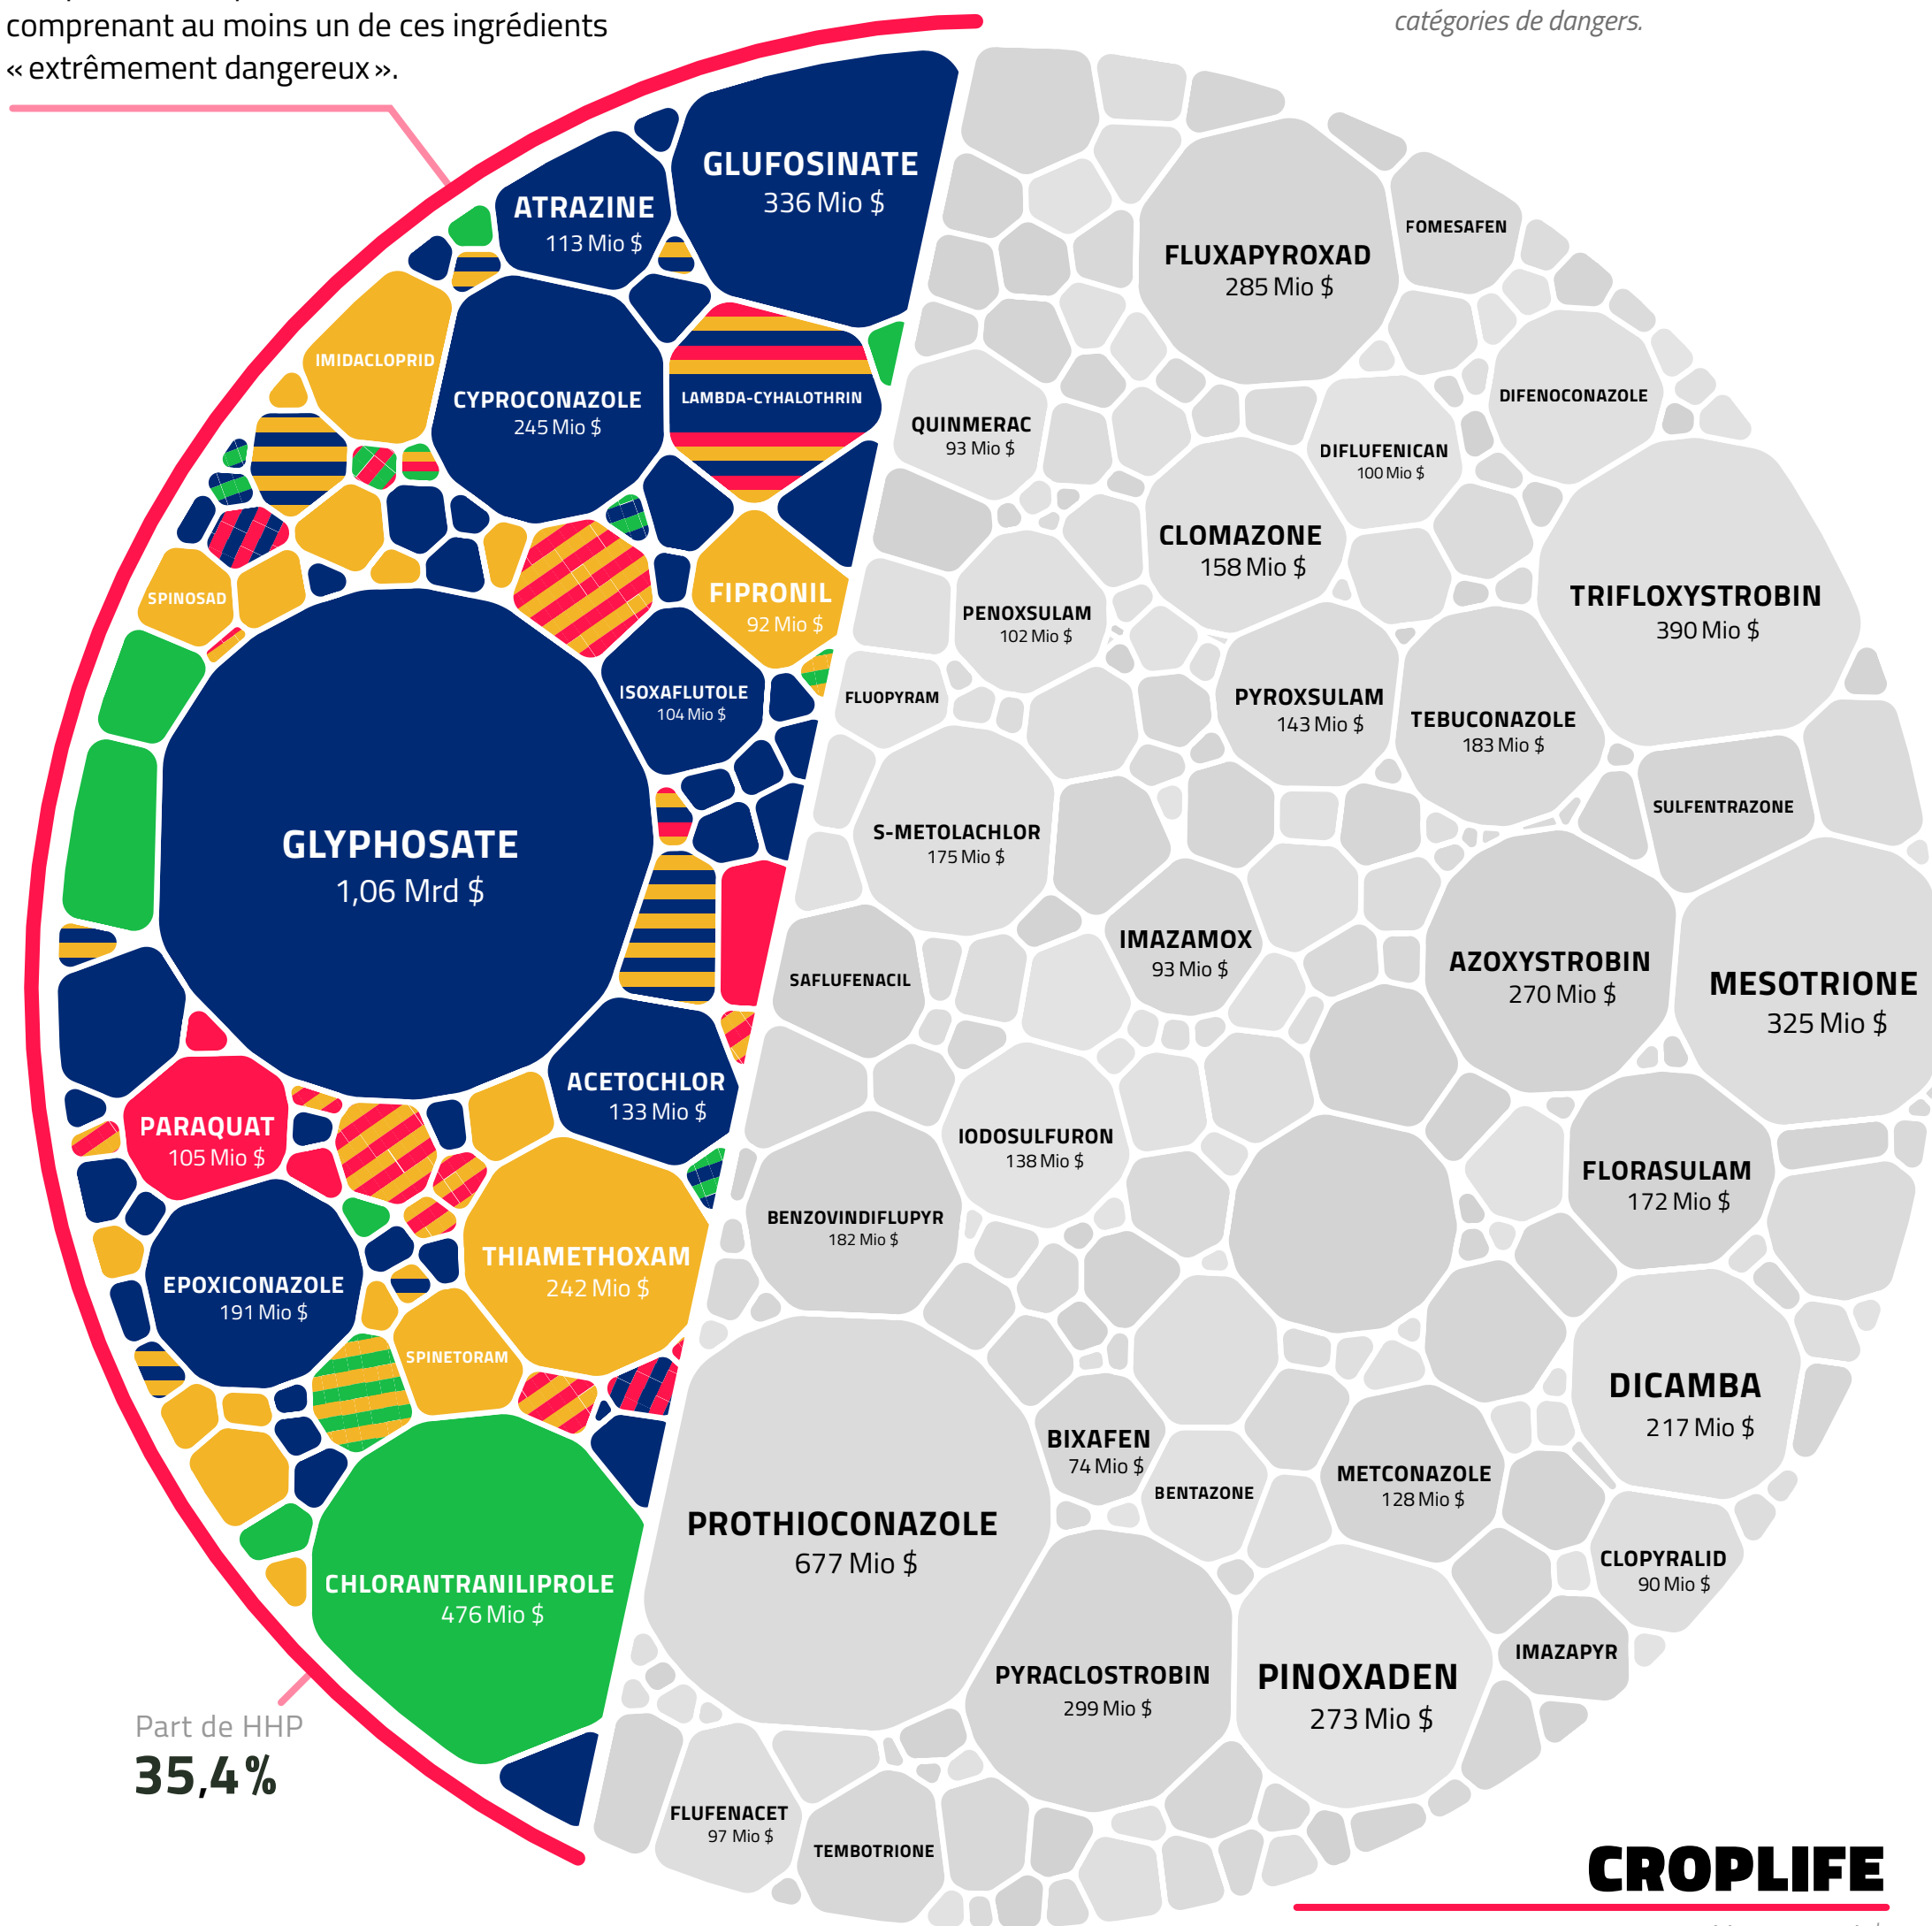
comprenant au moins un de ces ingrédients « extrêmement dangereux ».

catégories de dangers.

GLUFOSINATE
336 Mio $

ATRAZINE
113 Mio $

IMIDACLOPRID

CYPROCONAZOLE
245 Mio $

LAMBDA-CYHALOTHRIN

SPINOSAD

FIPRONIL
92 Mio $

ISOXAFLUTOLE
104 Mio $

GLYPHOSATE
1,06 Mrd $

ACETOCHLOR
133 Mio $

PARAQUAT
105 Mio $

EPOXICONAZOLE
191 Mio $

THIAMETHOXAM
242 Mio $

SPINETORAM

CHLORANTRANILIPROLE
476 Mio $

Part de HHP
35,4 %

FLUXAPYROXAD
285 Mio $

FOMESAFEN

DIFENOCONAZOLE

QUINMERAC
93 Mio $

DIFLUFENICAN
100 Mio $

CLOMAZONE
158 Mio $

PENOXSULAM
102 Mio $

TRIFLOXYSTROBIN
390 Mio $

FLUOPYRAM

PYROXSULAM
143 Mio $

TEBUCONAZOLE
183 Mio $

S-METOLACHLOR
175 Mio $

SULFENTRAZONE

IMAZAMOX
93 Mio $

AZOXYSTROBIN
270 Mio $

MESOTRIONE
325 Mio $

SAFLUFENACIL

IODOSULFURON
138 Mio $

FLORASULAM
172 Mio $

BENZOVINDIFLUPYR
182 Mio $

DICAMBA
217 Mio $

BIXAFEN
74 Mio $

BENTAZONE

METCONAZOLE
128 Mio $

PROTHIOCONAZOLE
677 Mio $

CLOPYRALID
90 Mio $

IMAZAPYR

PYRACLOSTROBIN
299 Mio $

PINOXADEN
273 Mio $

FLUFENACET
97 Mio $

TEMBOTRIONE

CROPLIFE